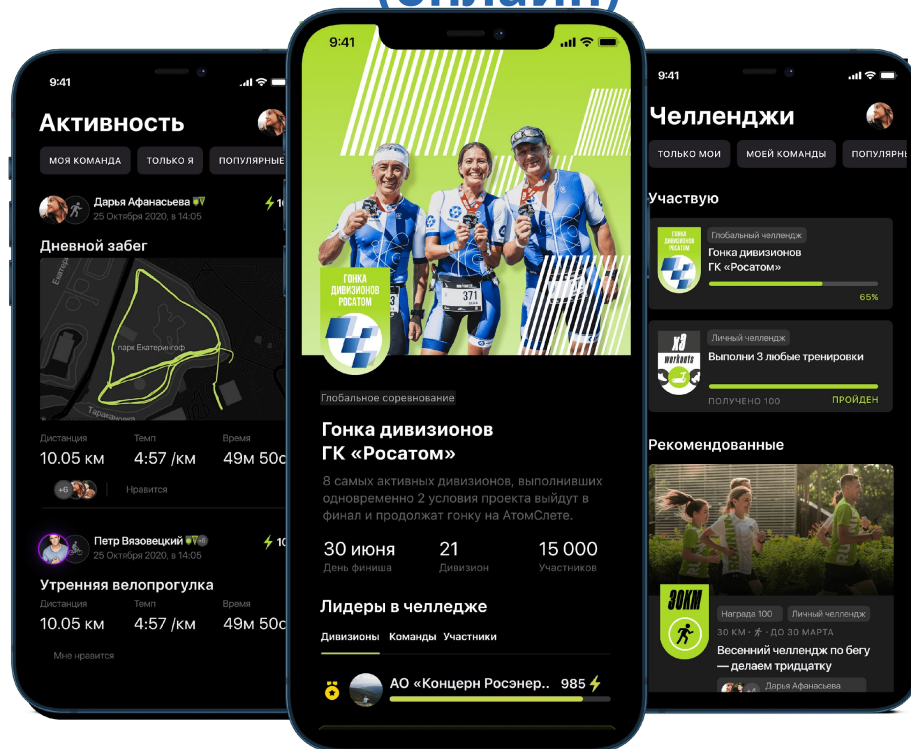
9:41

Активность

МОЯ КОМАНДА
ТОЛЬКО Я
ПОПУЛЯРНЫЕ

Дарья Афанасьева
25 Октября 2020, в 14:05

Дневной забег

парк Екатерингоф

Дистанция
10.05 км
Темп
4:57 /км
Время
49м 50с

+6
Нравится

Петр Вязовецкий
25 Октября 2020, в 14:05

Утренняя велопрогулка

Дистанция
10.05 км
Темп
4:57 /км
Время
49м 50с

Мне нравится

9:41

ГОНКА ДИВИЗИОНОВ РОСАТОМ

Глобальное соревнование

Гонка дивизионов ГК «Росатом»

8 самых активных дивизионов, выполнивших одновременно 2 условия проекта выйдут в финал и продолжат гонку на АтомСлете.

30 июня
День финиша
21
Дивизион
15 000
Участников

Лидеры в челледже

Дивизионы
Команды
Участники

АО «Концерн Росэнер..
985

9:41

Челленджи

ТОЛЬКО МОИ
МОЕЙ КОМАНДЫ
ПОПУЛЯРНЫЕ

Участвую

Глобальный челлендж
Гонка дивизионов ГК «Росатом»
65%

Личный челлендж
Выполни 3 любые тренировки
ПОЛУЧЕНО 100
ПРОЙДЕН

Рекомендованные

30КМ
Награда 100
Личный челлендж
30 КМ · ДО 30 МАРТА
Весенний челлендж по бегу — делаем тридцатку
Дарья Афанасьева